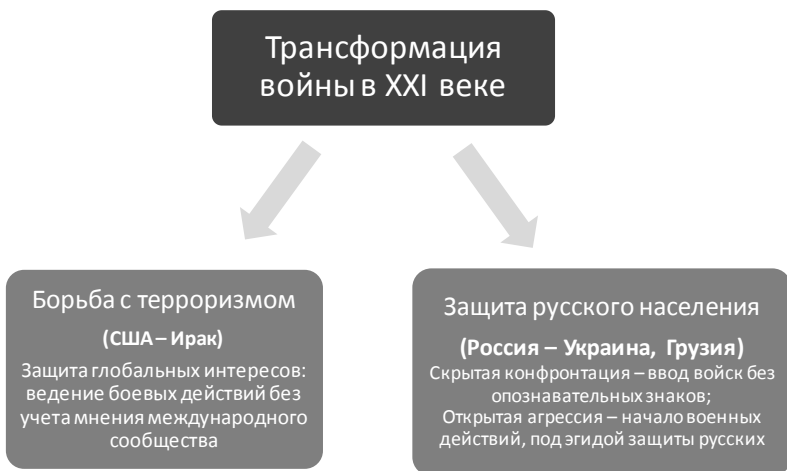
Трансформация войны в XXI веке

Борьба с терроризмом

(США – Ирак)

Защита глобальных интересов: ведение боевых действий без учета мнения международного сообщества

Защита русского населения

(Россия – Украина, Грузия)

Скрытая конфронтация – ввод войск без опознавательных знаков;
Открытая агрессия – начало военных действий, под эгидой защиты русских